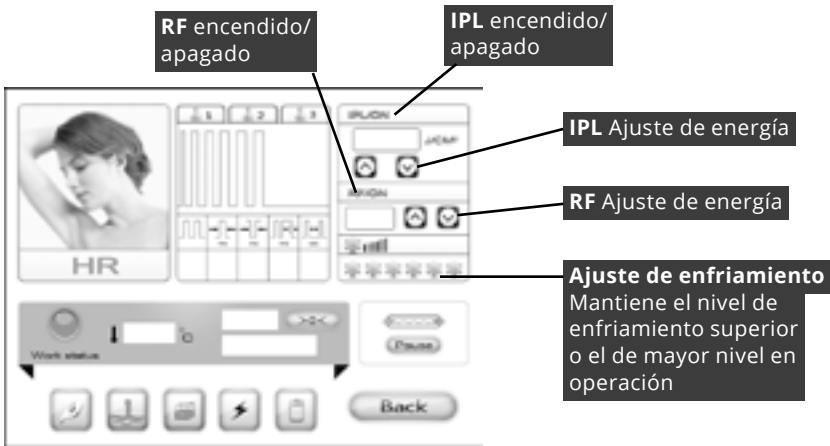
**RF** encendido/ apagado

**IPL** encendido/ apagado

IPL/ON

J/CM²

**IPL** Ajuste de energía

RF/ON

**RF** Ajuste de energía

HR

**Ajuste de enfriamiento**
Mantiene el nivel de enfriamiento superior o el de mayor nivel en operación

Work status

Pause

Back